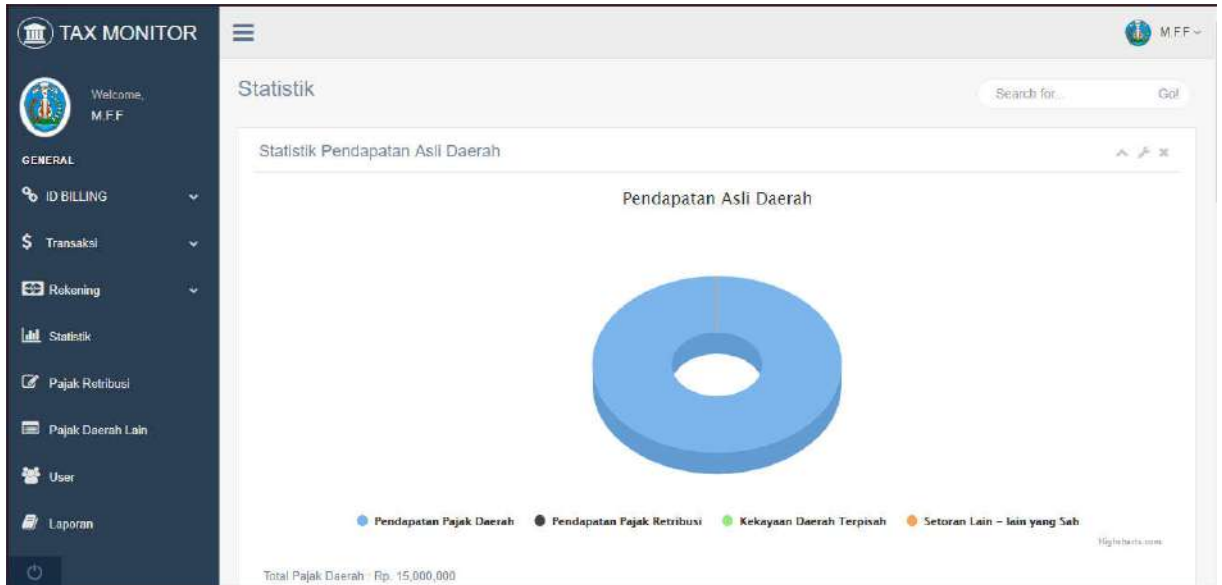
TAX MONITOR

M.F.F

Welcome,
M.F.F

GENERAL

ID BILLING

Transaksi

Rekening

Statistik

Pajak Retribusi

Pajak Daerah Lain

User

Laporan

Statistik

Search for...

Go!

Statistik Pendapatan Asli Daerah

Pendapatan Asli Daerah

Pendapatan Pajak Daerah
Pendapatan Pajak Retribusi
Kekayaan Daerah Terpisah
Setoran Lain – lain yang Sah

Highcharts.com

Total Pajak Daerah : Rp. 15,000,000